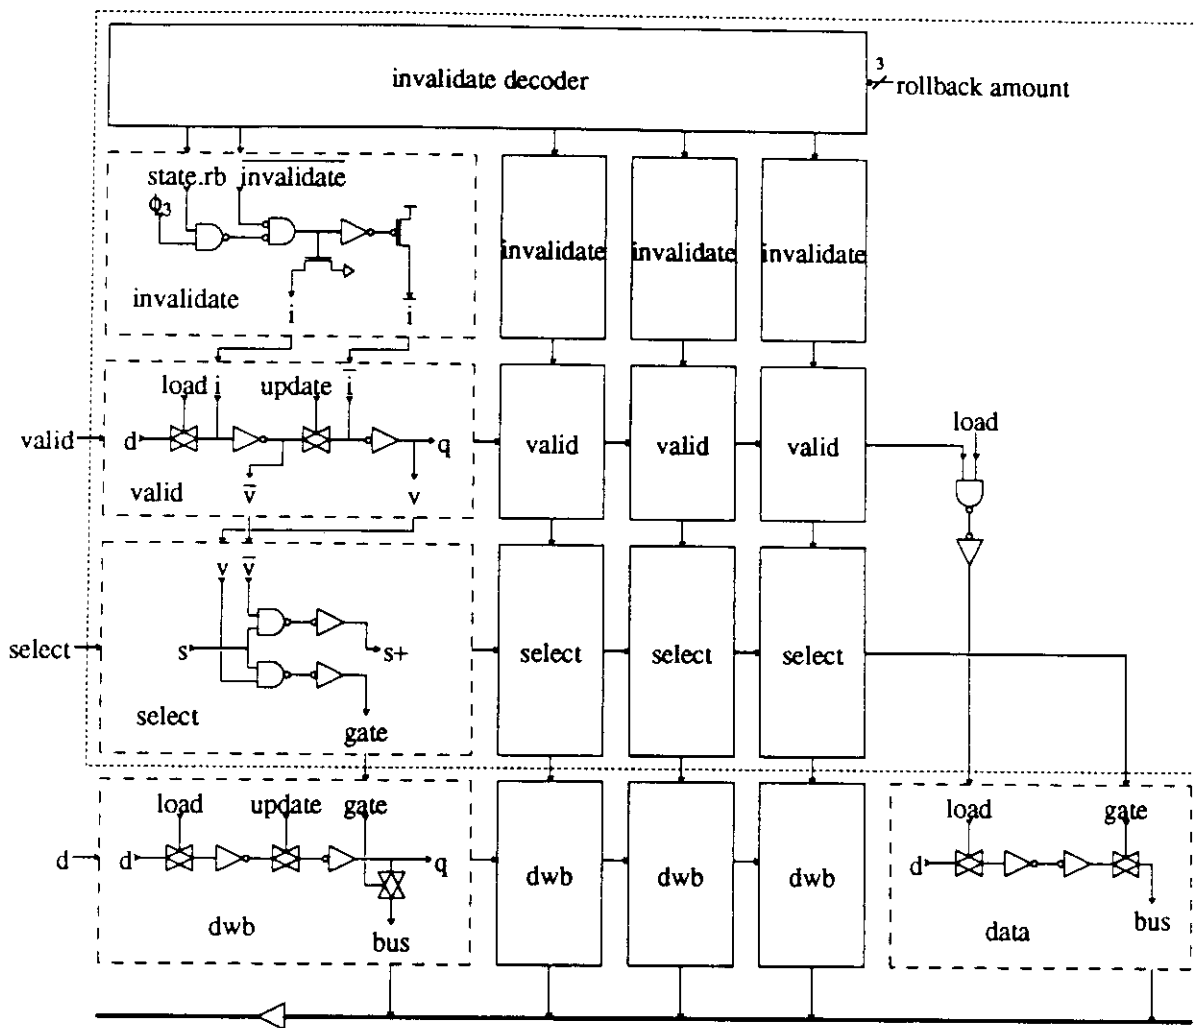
invalidate decoder

3

rollback amount

state.rb $\overline{\text{invalidate}}$

$\phi_3$

invalidate

i

$\overline{i}$

invalidate

invalidate

invalidate

load i

update $\overline{i}$

valid

d

q

valid

$\overline{v}$

v

valid

valid

valid

load

v $\overline{v}$

select

s

s+

select

gate

select

select

select

gate

load

update

gate

d

d

q

dwb

bus

dwb

dwb

dwb

load

gate

d

bus

data